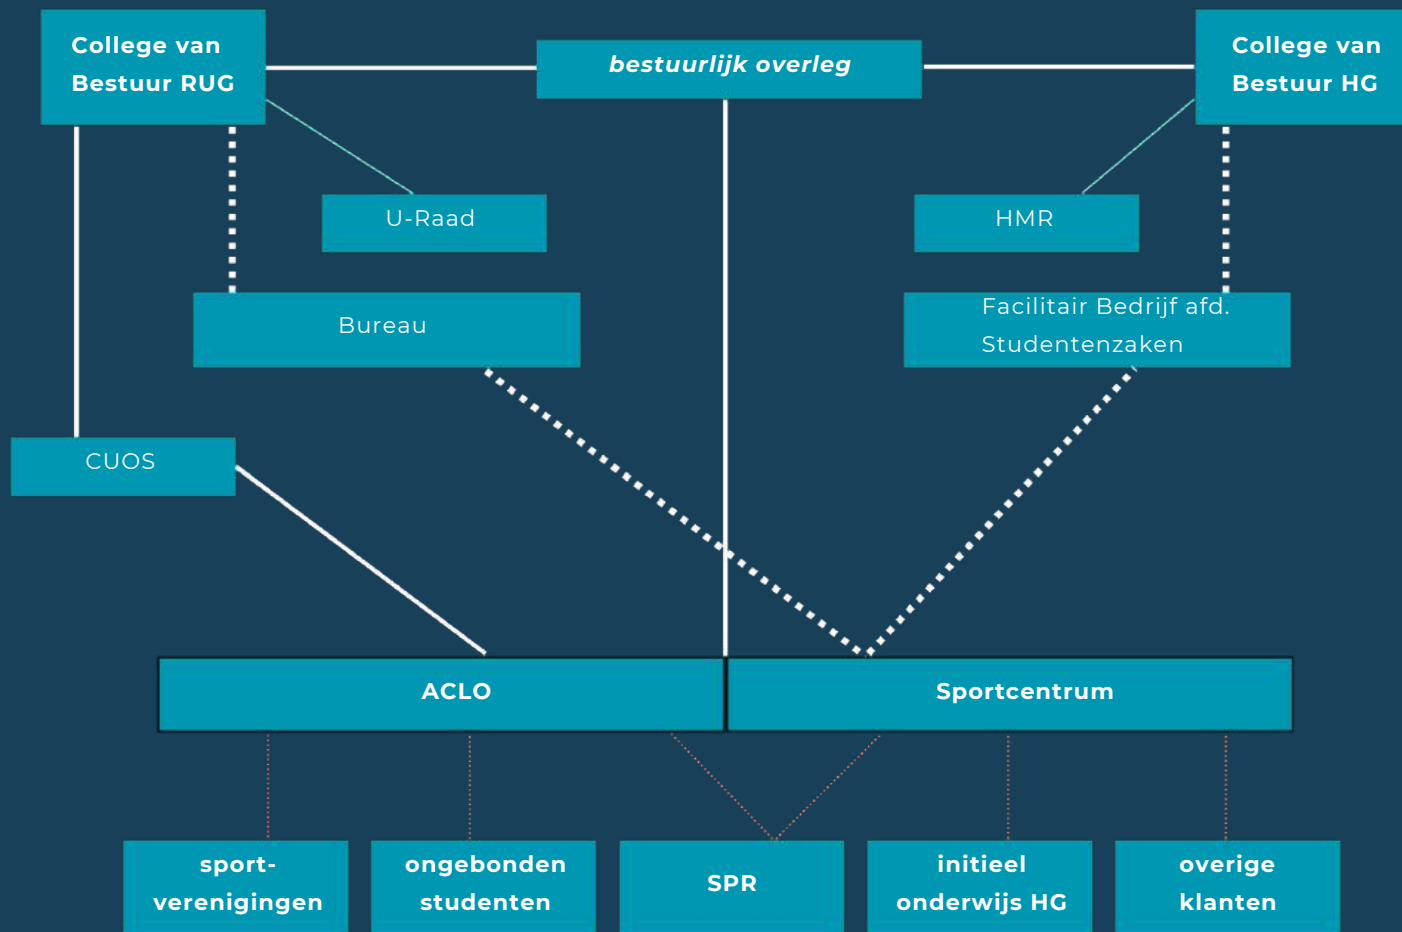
College van Bestuur RUG

bestuurlijk overleg

College van Bestuur HG

U-Raad

HMR

Bureau

Facilitair Bedrijf afd. Studentenzaken

CUOS

ACLO

Sportcentrum

sport-verenigingen

ongebonden studenten

SPR

initieel onderwijs HG

overige klanten